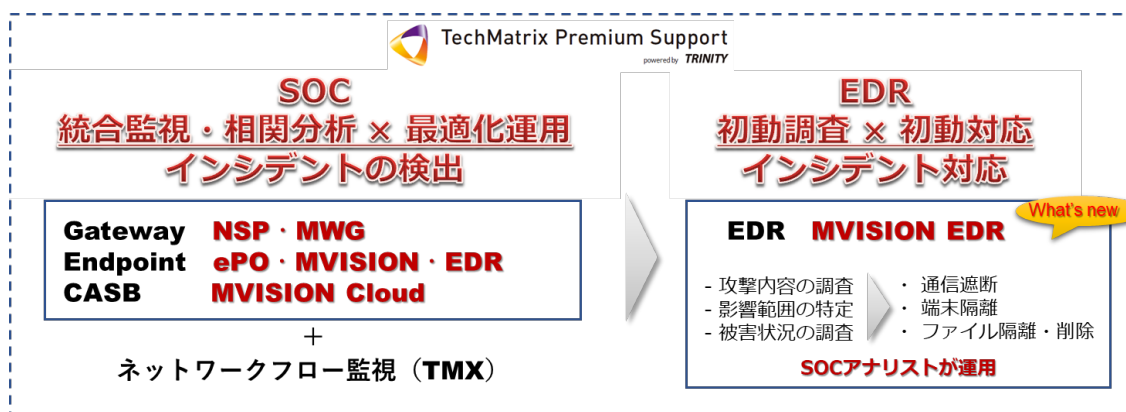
TechMatrix Premium Support
powered by TRINITY

SOC
統合監視・相関分析 × 最適化運用
インシデントの検出

Gateway NSP・MWG
Endpoint ePO・MVISION・EDR
CASB MVISION Cloud

＋
ネットワークフロー監視（TMX）

EDR
初動調査 × 初動対応
インシデント対応

What's new
EDR MVISION EDR

- 攻撃内容の調査
- 影響範囲の特定
- 被害状況の調査

・ 通信遮断
・ 端末隔離
・ ファイル隔離・削除

SOCアナリストが運用